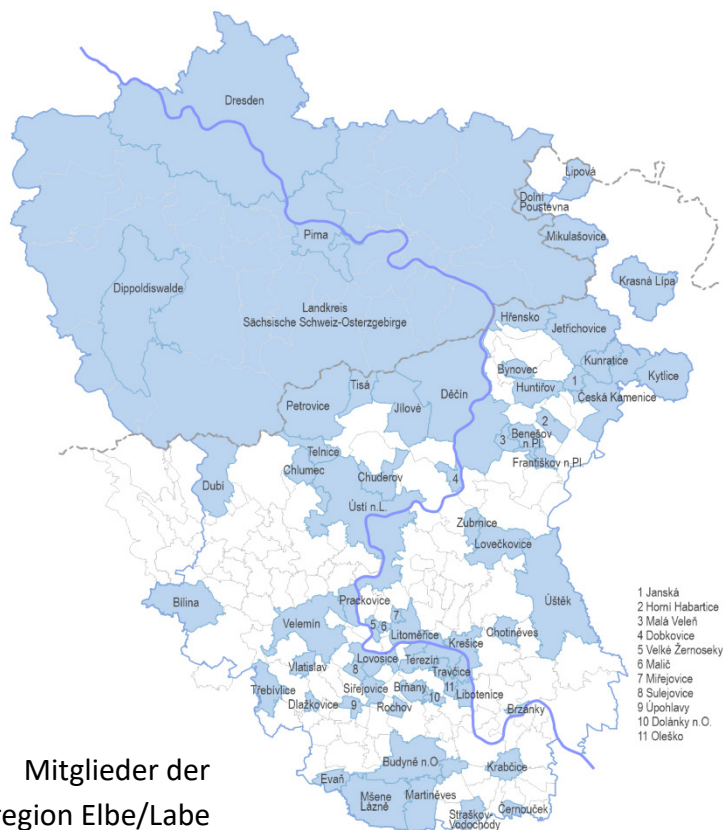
Dresden
Lipová
Dolní Poustevna
Mikulašovice
Pirna
Krasná Lípa
Dippoldiswalde
Landkreis Sächsische Schweiz-Osterzgebirge
Hřensko
Jetřichovice
Kunratice
Kytlice
Bynovec
Huntířov
1
Česká Kamenice
Tisá
Děčín
2
Petrovice
Jílové
3
Benešov n.Pl.
Františkov n.Pl.
Telnice
Chlumec
Chuderov
4
Dubí
Ústí n.L.
Zubrnice
Lovečkovice
Úštěk
Bílina
Prackovice
7
Velemín
5
6
Litoměřice
Chotiněves
Krešice
Vlastislav
8
Lovosice
Terezín
Travčice
Třebívlice
Siřejovice
Brňany
11
Libotenice
Dlažkovice
9
Rochov
10
Brzánky
Budyně n.O.
Krabčice
Evaň
Mšene Lázně
Martiněves
Straškov Vodochody
Černouček
1 Janská
2 Horní Habartice
3 Malá Veleň
4 Dobkovice
5 Velké Žernoseky
6 Malič
7 Miřejovice
8 Sulejovice
9 Úpohlavy
10 Doľánky n.O.
11 Oleško
Mitglieder der
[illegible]region Elbe/Labe